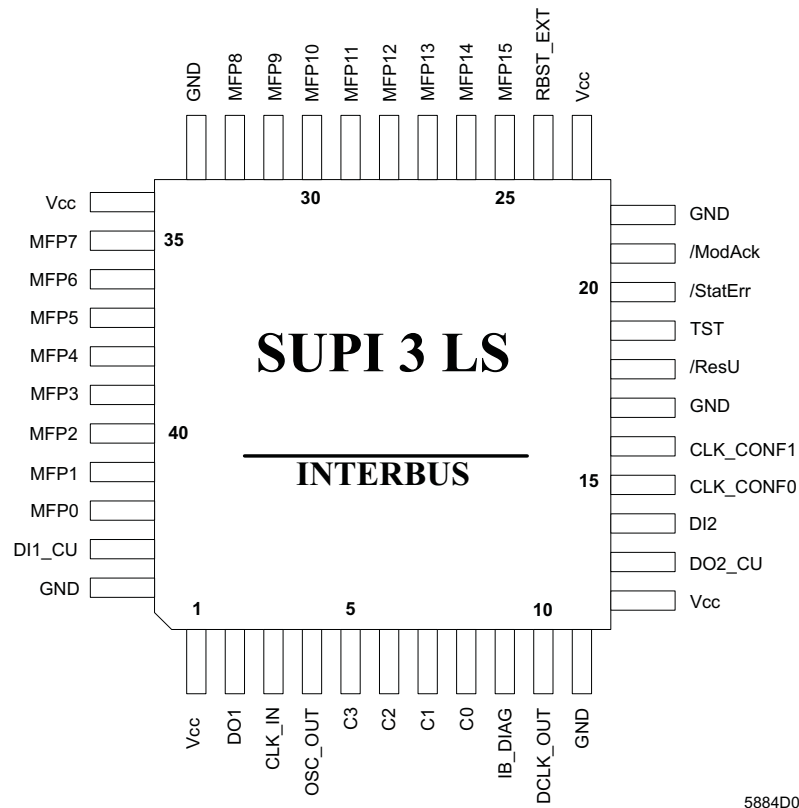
GND
MFP8
MFP9
MFP10
MFP11
MFP12
MFP13
MFP14
MFP15
RBST_EXT
Vcc

30
25

Vcc
MFP7
MFP6
MFP5
MFP4
MFP3
MFP2
MFP1
MFP0
DI1_CU
GND

35
40

GND
/ModAck
/StatErr
TST
/ResU
GND
CLK_CONF1
CLK_CONF0
DI2
DO2_CU
Vcc

20
15

SUPI 3 LS

INTERBUS

1
5
10

Vcc
DO1
CLK_IN
OSC_OUT
C3
C2
C1
C0
IB_DIAG
DCLK_OUT
GND

5884D0